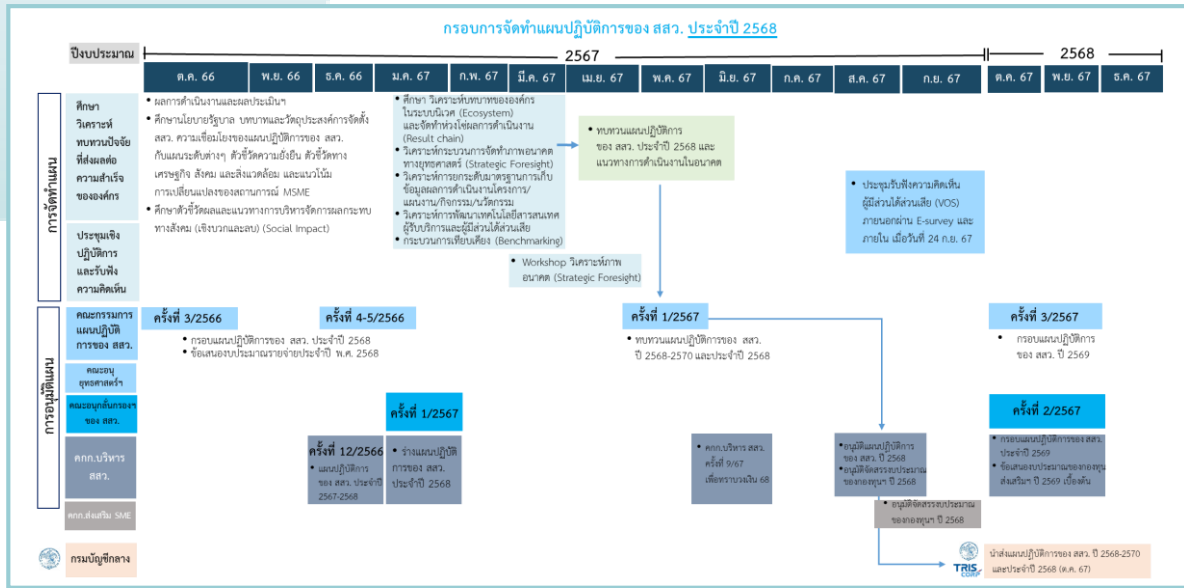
กรอบการจัดทำแผนปฏิบัติการของ สสว. ประจำปี 2568

ปีงบประมาณ

2567

2568

| ต.ค. 66 | พ.ย. 66 | ธ.ค. 66 | ม.ค. 67 | ก.พ. 67 | มี.ค. 67 | เม.ย. 67 | พ.ค. 67 | มิ.ย. 67 | ก.ค. 67 | ส.ค. 67 | ก.ย. 67 | ต.ค. 67 | พ.ย. 67 | ธ.ค. 67 |
|---|---|---|---|---|---|---|---|---|---|---|---|---|---|---|

การจัดทำแผน

ศึกษา วิเคราะห์ ทบทวนปัจจัยที่ส่งผลต่อความสำเร็จขององค์กร

• ผลการดำเนินงานและผลประเมินฯ
• ศึกษานโยบายรัฐบาล บทบาทและวัตถุประสงค์การจัดตั้ง สสว. ความเชื่อมโยงของแผนปฏิบัติการของ สสว. กับแผนระดับต่างๆ ตัวชี้วัดตามยังยืน ตัวชี้วัดทางเศรษฐกิจ สังคม และสิ่งแวดล้อม และแนวโน้มการเปลี่ยนแปลงของสถานการณ์ MSME
• ศึกษาตัวชี้วัดผลและแนวทางการบริหารจัดการผลกระทบทางสังคม (เชิงบวกและลบ) (Social Impact)

• ศึกษา วิเคราะห์บทบาทขององค์กรในระบบนิเวศ (Ecosystem) และจัดทำห่วงโซ่ผลการดำเนินงาน (Result chain)
• วิเคราะห์กระบวนการจัดทำภาพอนาคตทางยุทธศาสตร์ (Strategic Foresight)
• วิเคราะห์การยกระดับมาตรฐานการเก็บข้อมูลผลการดำเนินงานโครงการ/แผนงาน/กิจกรรม/นวัตกรรม
• วิเคราะห์การพัฒนาเทคโนโลยีสารสนเทศผู้รับบริการและผู้มีส่วนได้ส่วนเสีย
• กระบวนการเทียบเคียง (Benchmarking)

• ทบทวนแผนปฏิบัติการของ สสว. ประจำปี 2568 และแนวทางการดำเนินงานในอนาคต

• ประชุมรับฟังความคิดเห็นผู้มีส่วนได้ส่วนเสีย (VOS) ภายนอกผ่าน E-survey และภายใน เมื่อวันที่ 24 ก.ย. 67

ประชุมเชิงปฏิบัติการและรับฟังความคิดเห็น

• Workshop วิเคราะห์ภาพอนาคต (Strategic Foresight)

การอนุมัติแผน

คณะกรรมการแผนปฏิบัติการของ สสว.

ครั้งที่ 3/2566

ครั้งที่ 4-5/2566

• กรอบแผนปฏิบัติการของ สสว. ประจำปี 2568
• ข้อเสนองบประมาณรายจ่ายประจำปี พ.ศ. 2568

ครั้งที่ 1/2567

• ทบทวนแผนปฏิบัติการของ สสว. ปี 2568-2570 และประจำปี 2568

ครั้งที่ 3/2567

• กรอบแผนปฏิบัติการของ สสว. ปี 2569

คณะอนุยุทธศาสตร์ฯ

คณะอนุกลั่นกรองฯ ของ สสว.

ครั้งที่ 1/2567

ครั้งที่ 2/2567

• กรอบแผนปฏิบัติการของ สสว. ประจำปี 2569
• ข้อเสนองบประมาณของกองทุนส่งเสริมฯ ปี 2569 เบื้องต้น

คกก.บริหาร สสว.

ครั้งที่ 12/2566

• แผนปฏิบัติการของ สสว. ประจำปี 2567-2568

• ร่างแผนปฏิบัติการของ สสว. ประจำปี 2568

• คกก.บริหาร สสว. ครั้งที่ 9/67 เพื่อทราบวงเงิน 68

• อนุมัติแผนปฏิบัติการของ สสว. ปี 2568
• อนุมัติจัดสรรงบประมาณของกองทุนฯ ปี 2568

คกก.ส่งเสริม SME

• อนุมัติจัดสรรงบประมาณของกองทุนฯ ปี 2568

กรมบัญชีกลาง

นำส่งแผนปฏิบัติการของ สสว. ปี 2568-2570 และประจำปี 2568 (ต.ค. 67)

TRIS CORP